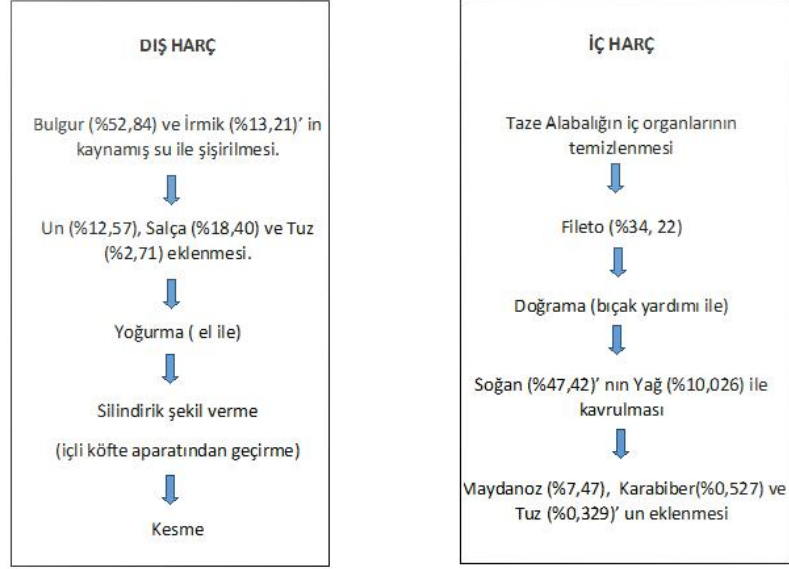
DIŞ HARÇ

Bulgur (%52,84) ve İrmik (%13,21)' in kaynamış su ile şişirilmesi.

Un (%12,57), Salça (%18,40) ve Tuz (%2,71) eklenmesi.

Yoğurma ( el ile)

Silindirik şekil verme

(içli köfte aparatından geçirme)

Kesme

İÇ HARÇ

Taze Alabalığın iç organlarının temizlenmesi

Fileto (%34, 22)

Doğrama (bıçak yardımı ile)

Soğan (%47,42)' nın Yağ (%10,026) ile kavrulması

Maydanoz (%7,47), Karabiber(%0,527) ve Tuz (%0,329)' un eklenmesi